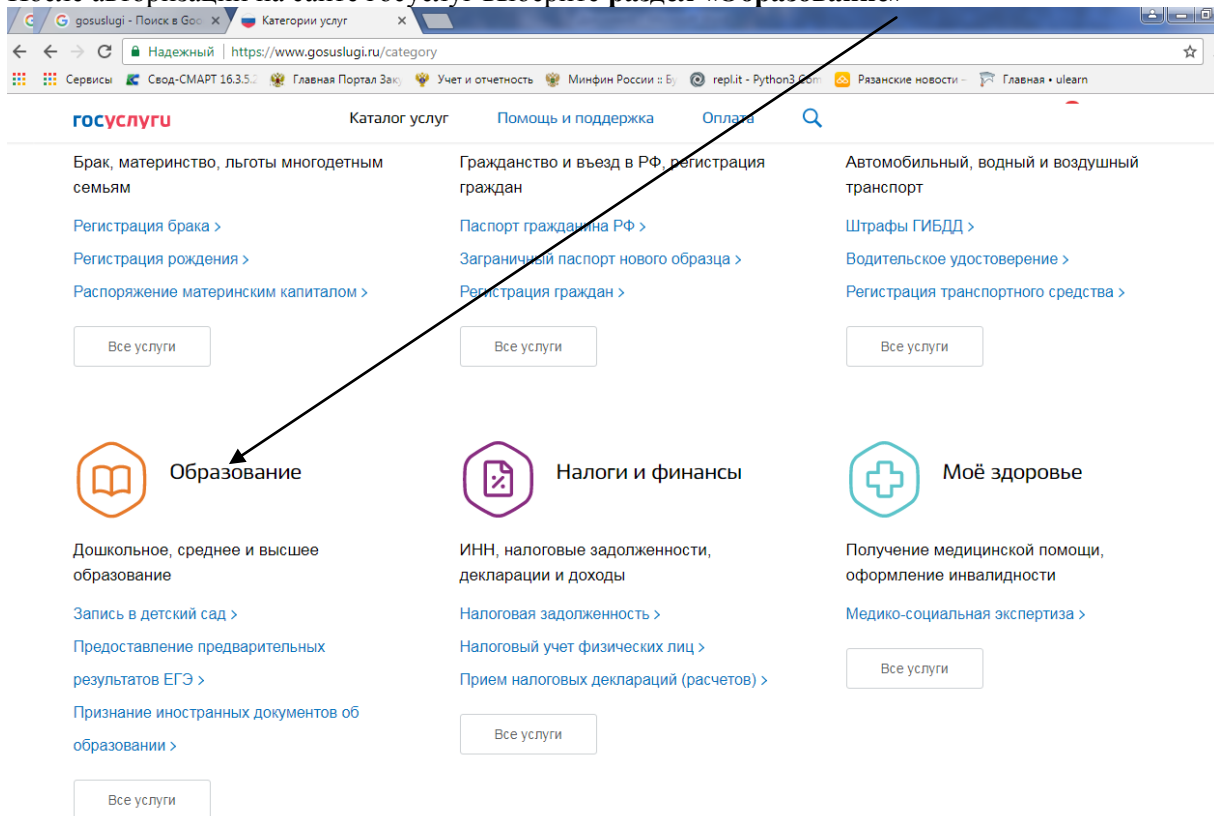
После авторизации на сайте госуслуг выберите раздел «Образование»

gosuslugi - Поиск в Goo ×
Категории услуг ×

Надежный | https://www.gosuslugi.ru/category

Сервисы | Свод-СМАРТ 16.3.5.2 | Главная Портал Заку | Учет и отчетность | Минфин России :: Бу | repl.it - Python3.Com | Рязанские новости - | Главная • ulearn

госуслуги
Каталог услуг
Помощь и поддержка
Оплата

Брак, материнство, льготы многодетным семьям
Регистрация брака >
Регистрация рождения >
Распоряжение материнским капиталом >
Все услуги

Гражданство и въезд в РФ, регистрация граждан
Паспорт гражданина РФ >
Заграничный паспорт нового образца >
Регистрация граждан >
Все услуги

Автомобильный, водный и воздушный транспорт
Штрафы ГИБДД >
Водительское удостоверение >
Регистрация транспортного средства >
Все услуги

Образование
Дошкольное, среднее и высшее образование
Запись в детский сад >
Предоставление предварительных результатов ЕГЭ >
Признание иностранных документов об образовании >
Все услуги

Налоги и финансы
ИНН, налоговые задолженности, декларации и доходы
Налоговая задолженность >
Налоговый учет физических лиц >
Прием налоговых деклараций (расчетов) >
Все услуги

Моё здоровье
Получение медицинской помощи, оформление инвалидности
Медико-социальная экспертиза >
Все услуги